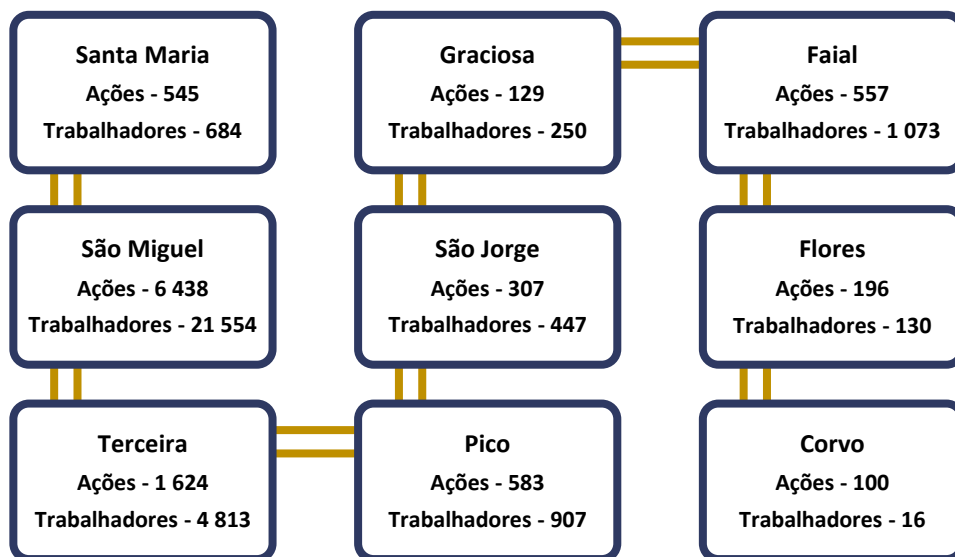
Santa Maria
Ações - 545
Trabalhadores - 684

São Miguel
Ações - 6 438
Trabalhadores - 21 554

Terceira
Ações - 1 624
Trabalhadores - 4 813

Pico
Ações - 583
Trabalhadores - 907

São Jorge
Ações - 307
Trabalhadores - 447

Graciosa
Ações - 129
Trabalhadores - 250

Faial
Ações - 557
Trabalhadores - 1 073

Flores
Ações - 196
Trabalhadores - 130

Corvo
Ações - 100
Trabalhadores - 16